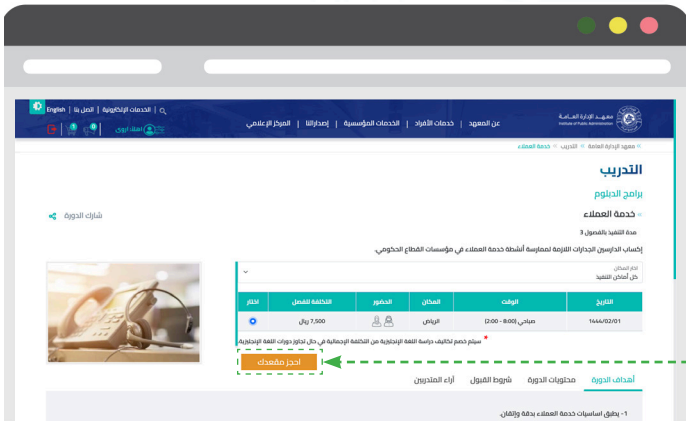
English | اتصل بنا | الخدمات الإلكترونية

حسابي

معهد الإدارة العامة
Institute of Public Administration

عن المعهد | خدمات الأفراد | الخدمات المؤسسية | إصداراتنا | المركز الإعلامي

معهد الإدارة العامة » التدريب » خدمة العملاء

التدريب

برامج الدبلوم

» خدمة العملاء

شارك الدورة

مدة التنفيذ بالفصول 3

إكساب الدارسين الجدارات اللازمة لممارسة أنشطة خدمة العملاء في مؤسسات القطاع الحكومي.

اختر المكان
كل أماكن التنفيذ

| التاريخ | الوقت | المكان | الحضور | التكلفة للفصل | اختر |
|---|---|---|---|---|---|
| 1444/02/01 | صباحي (8:00 - 2:00) | الرياض | | 7,500 ريال | |

* سيتم خصم تكاليف دراسة اللغة الإنجليزية من التكلفة الإجمالية في حال تجاوز دورات اللغة الإنجليزية

احجز مقعدك

أهداف الدورة | محتويات الدورة | شروط القبول | آراء المتدربين

1- يطبق اساسيات خدمة العملاء بدقة وإتقان.